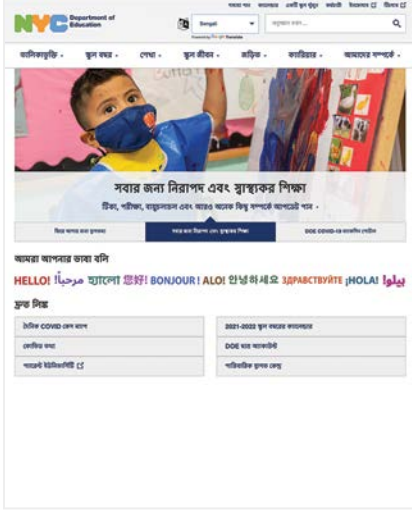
NYC Department of Education

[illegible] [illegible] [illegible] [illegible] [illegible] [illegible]

Bengali

Powered by Google Translate

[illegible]

ভর্তিকরণ ▾ স্কুল বছর ▾ শেখা ▾ স্কুল জীবন ▾ রাজিৎ ▾ ক্যারিয়ার ▾ আমাদের সম্পর্কে ▾

সবার জন্য নিরাপদ এবং স্বাস্থ্যকর শিক্ষা

টিকা, পরীক্ষা, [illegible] এবং আরও অনেক কিছু সম্পর্কে আপডেট পান ›

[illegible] | সবার জন্য নিরাপদ এবং স্বাস্থ্যকর শিক্ষা | DOE COVID-19 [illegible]

আমরা আপনার ভাষা বলি

HELLO! مرحبا! হ্যালো! 您好! BONJOUR! ALO! 안녕하세요 ЗДРАВСТВУЙТЕ ¡HOLA! ہیلو!

দ্রুত লিঙ্ক

দৈনিক COVID কেস মানচিত্র | 2021-2022 স্কুল বছরের ক্যালেন্ডার

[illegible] | DOE ছাত্র অ্যাকাউন্ট

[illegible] | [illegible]